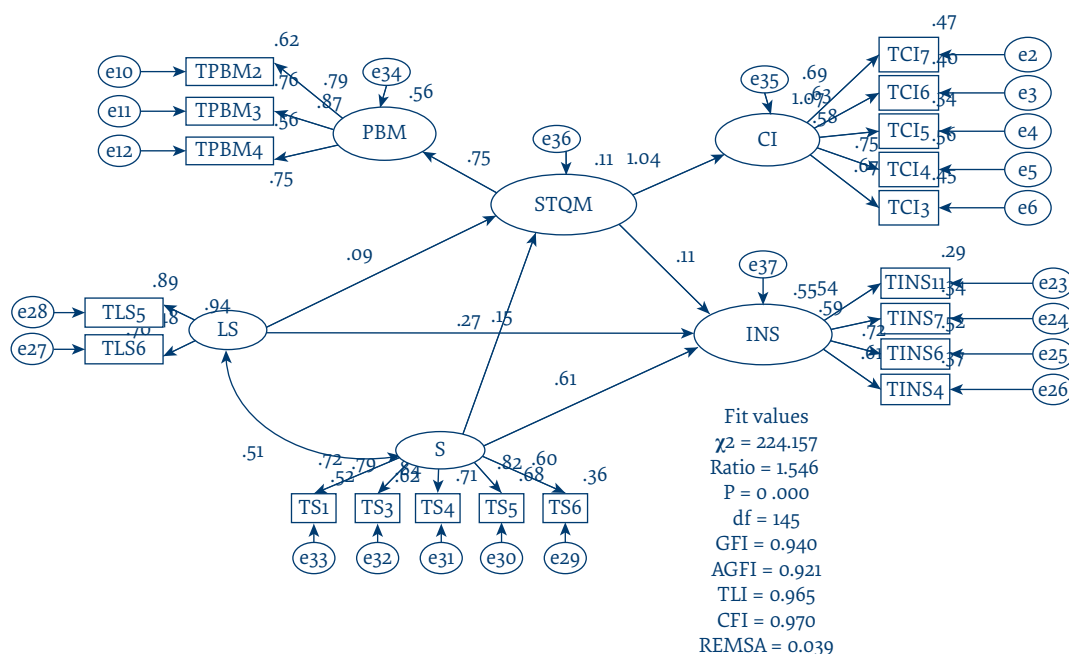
.62
e10
TPBM2
.76
.79
e34
.56
e11
TPBM3
.87
.56
PBM
e12
TPBM4
.75
.75
e36
.11
1.04
STQM
e35
.69
1.07
.63
.58
CI
.47
TCI7
.40
e2
TCI6
.34
e3
TCI5
.56
e4
.75
.67
TCI4
.45
e5
TCI3
e6
.09
.11
e37
.55
.54
.59
.72
.61
INS
.29
TINS11
.34
e23
TINS7
.52
e24
TINS6
.37
e25
TINS4
e26
.89
e28
TLS5
.94
.18
.70
LS
e27
TLS6
.27
.15
.61
.51
S
.72
.52
.79
.84
.62
.71
.82
.68
.60
.36
TS1
TS3
TS4
TS5
TS6
e33
e32
e31
e30
e29
Fit values
$\chi 2$ = 224.157
Ratio = 1.546
P = 0 .000
df = 145
GFI = 0.940
AGFI = 0.921
TLI = 0.965
CFI = 0.970
REMSA = 0.039